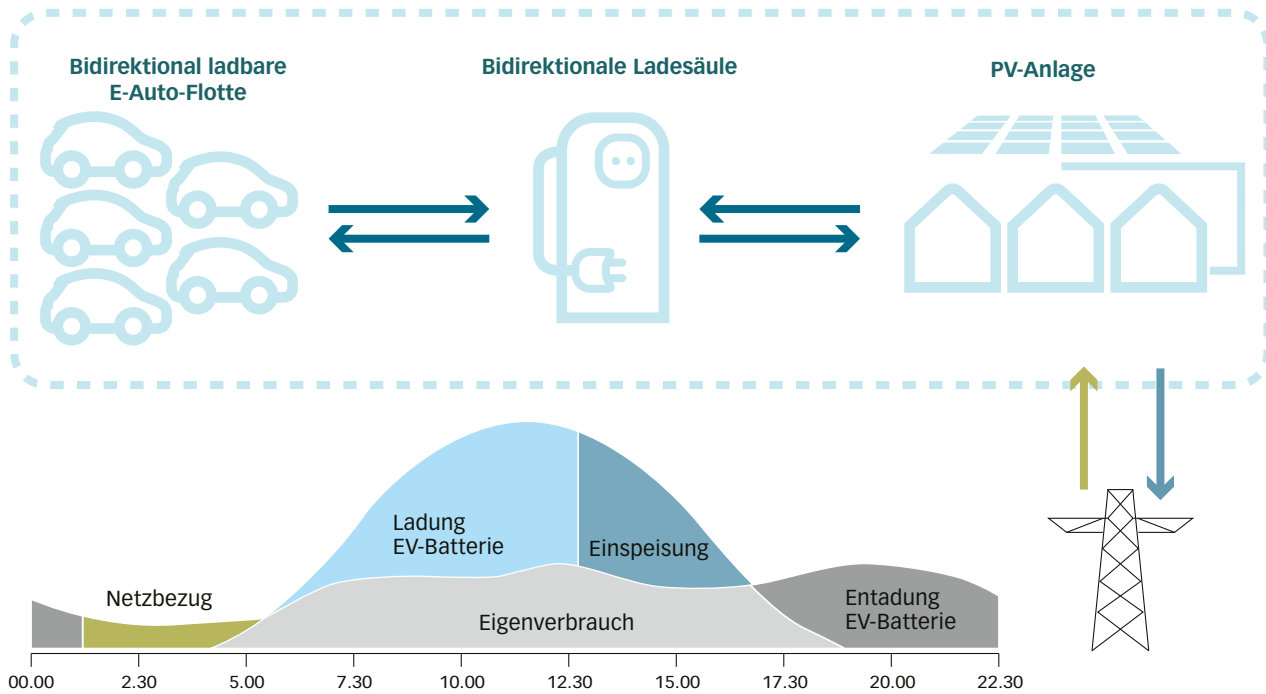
Bidirektional ladbare E-Auto-Flotte

Bidirektionale Ladesäule

PV-Anlage

Ladung EV-Batterie

Einspeisung

Netzbezug

Eigenverbrauch

Entadung EV-Batterie

00.00 2.30 5.00 7.30 10.00 12.30 15.00 17.30 20.00 22.30